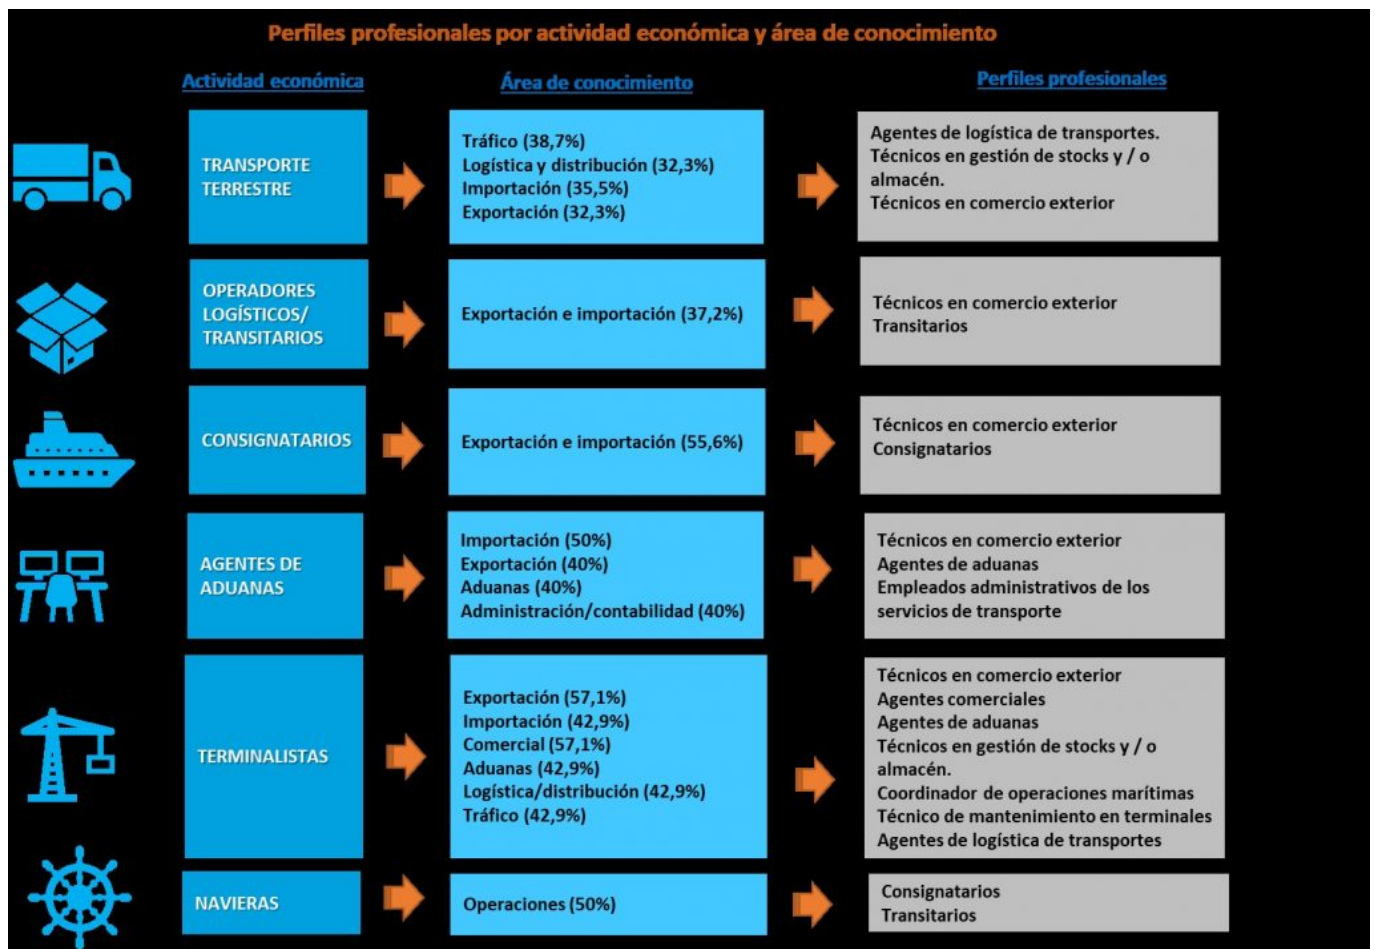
Perfiles profesionales por actividad económica y área de conocimiento

| Actividad económica | Área de conocimiento | Perfiles profesionales |
|---|---|---|
| TRANSPORTE TERRESTRE | Tráfico (38,7%) Logística y distribución (32,3%) Importación (35,5%) Exportación (32,3%) | Agentes de logística de transportes. Técnicos en gestión de stocks y / o almacén. Técnicos en comercio exterior |
| OPERADORES LOGÍSTICOS/ TRANSITARIOS | Exportación e importación (37,2%) | Técnicos en comercio exterior Transitarios |
| CONSIGNATARIOS | Exportación e importación (55,6%) | Técnicos en comercio exterior Consignatarios |
| AGENTES DE ADUANAS | Importación (50%) Exportación (40%) Aduanas (40%) Administración/contabilidad (40%) | Técnicos en comercio exterior Agentes de aduanas Empleados administrativos de los servicios de transporte |
| TERMINALISTAS | Exportación (57,1%) Importación (42,9%) Comercial (57,1%) Aduanas (42,9%) Logística/distribución (42,9%) Tráfico (42,9%) | Técnicos en comercio exterior Agentes comerciales Agentes de aduanas Técnicos en gestión de stocks y / o almacén. Coordinador de operaciones marítimas Técnico de mantenimiento en terminales Agentes de logística de transportes |
| NAVIERAS | Operaciones (50%) | Consignatarios Transitarios |